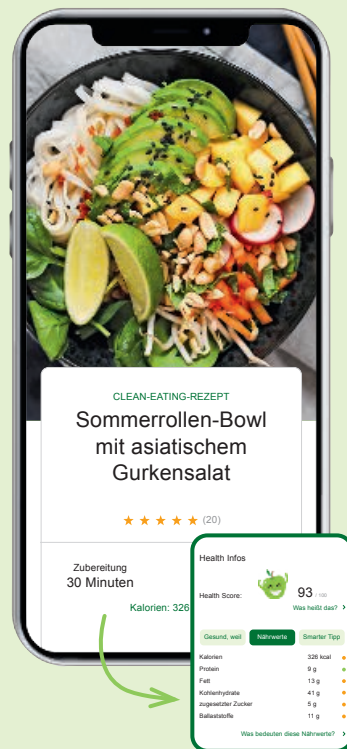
CLEAN-EATING-REZEPT

Sommerrollen-Bowl mit asiatischem Gurkensalat

★★★★★ (20)

Zubereitung
30 Minuten

Kalorien: 326

Health Infos

Health Score: 93 / 100

Was heißt das? >

Gesund, weil | Nährwerte | Smarter Tipp

| | |
|---|---|
| Kalorien | 326 kcal |
| Protein | 9 g |
| Fett | 13 g |
| Kohlenhydrate | 41 g |
| zugesetzter Zucker | 5 g |
| Ballaststoffe | 11 g |

Was bedeuten diese Nährwerte? >